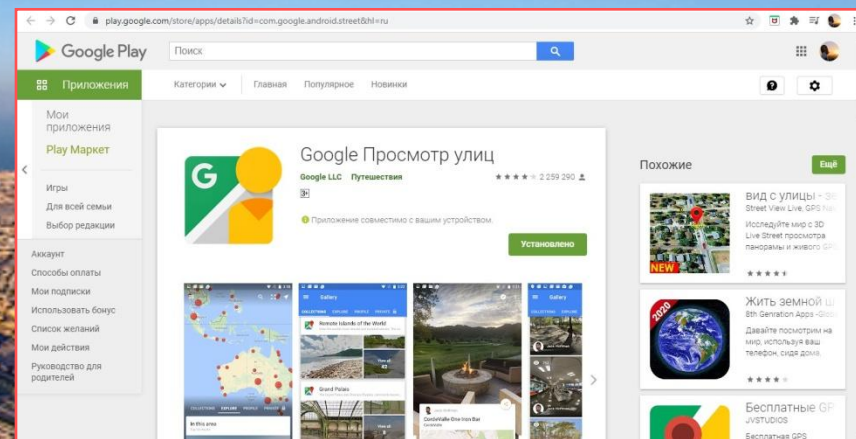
play.google.com/store/apps/details?id=com.google.android.street&hl=ru

Google Play

Поиск

Приложения

Категории

Главная

Популярное

Новинки

Мои приложения

Play Маркет

Игры

Для всей семьи

Выбор редакции

Аккаунт

Способы оплаты

Мои подписки

Использовать бонус

Список желаний

Мои действия

Руководство для родителей

Google Просмотр улиц

Google LLC Путешествия

★★★★ 2 259 290

3+

Приложение совместимо с вашим устройством.

Установлено

Gallery

Remote Islands of the World

Grand Potals

In this area

Похожие

Ещё

вид с улицы - 3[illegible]

Street View Live, GPS Na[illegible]

Исследуйте мир с 3D Live Street просмотра панорамы и живого GP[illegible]

NEW

Жить земной ш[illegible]

8th Genration Apps -Glo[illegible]

Давайте посмотрим на мир, используя ваш телефон, сидя дома.

2020

Бесплатные GP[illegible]

JVSTUDIOS

Бесплатная GPS